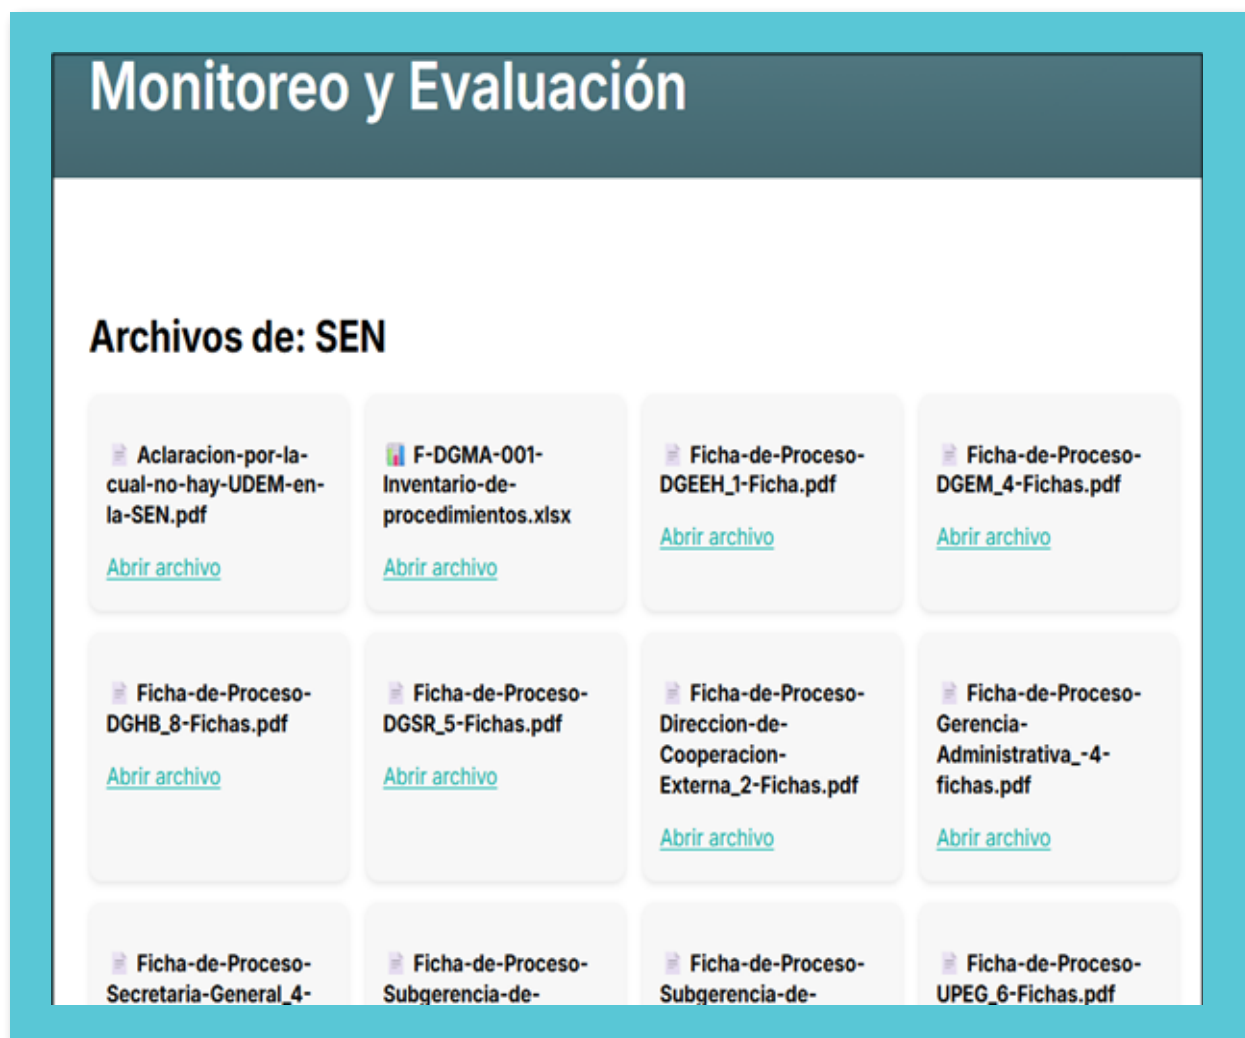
Monitoreo y Evaluación

Archivos de: SEN

Aclaracion-por-la-cual-no-hay-UDEM-en-la-SEN.pdf

Abrir archivo

F-DGMA-001-Inventario-de-procedimientos.xlsx

Abrir archivo

Ficha-de-Proceso-DGEEH_1-Ficha.pdf

Abrir archivo

Ficha-de-Proceso-DGEM_4-Fichas.pdf

Abrir archivo

Ficha-de-Proceso-DGHB_8-Fichas.pdf

Abrir archivo

Ficha-de-Proceso-DGSR_5-Fichas.pdf

Abrir archivo

Ficha-de-Proceso-Direccion-de-Cooperacion-Externa_2-Fichas.pdf

Abrir archivo

Ficha-de-Proceso-Gerencia-Administrativa_-4-fichas.pdf

Abrir archivo

Ficha-de-Proceso-Secretaria-General_4-

Ficha-de-Proceso-Subgerencia-de-

Ficha-de-Proceso-Subgerencia-de-

Ficha-de-Proceso-UPEG_6-Fichas.pdf